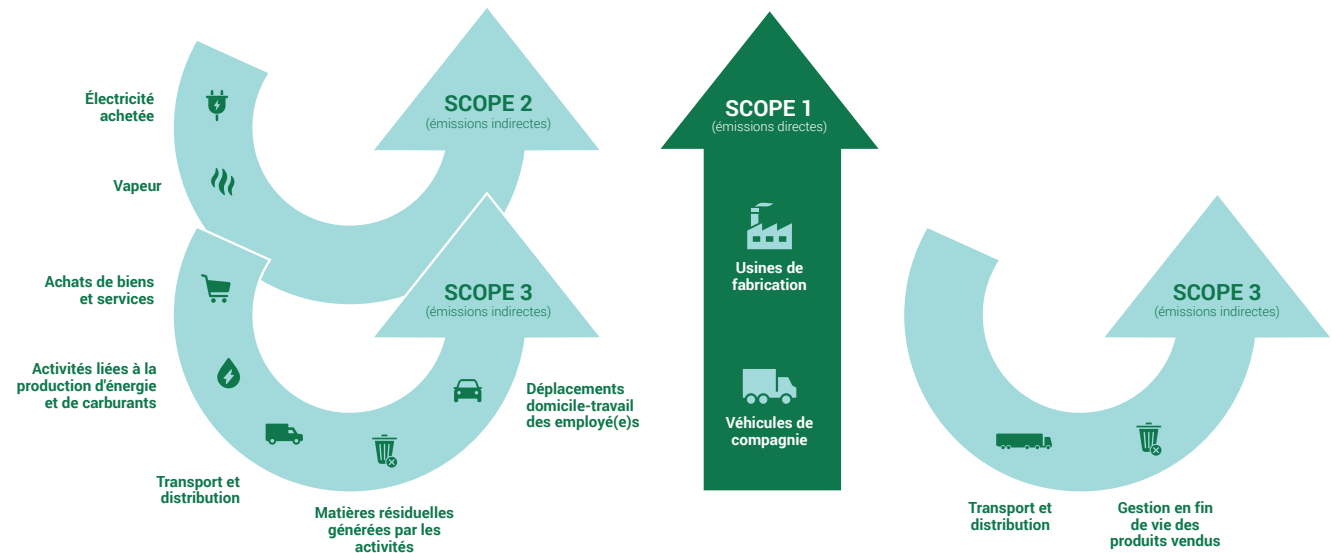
Électricité achetée

Vapeur

SCOPE 2
(émissions indirectes)

Achats de biens et services

Activités liées à la production d'énergie et de carburants

Transport et distribution

Matières résiduelles générées par les activités

SCOPE 3
(émissions indirectes)

Déplacements domicile-travail des employé(e)s

SCOPE 1
(émissions directes)

Usines de fabrication

Véhicules de compagnie

SCOPE 3
(émissions indirectes)

Transport et distribution

Gestion en fin de vie des produits vendus